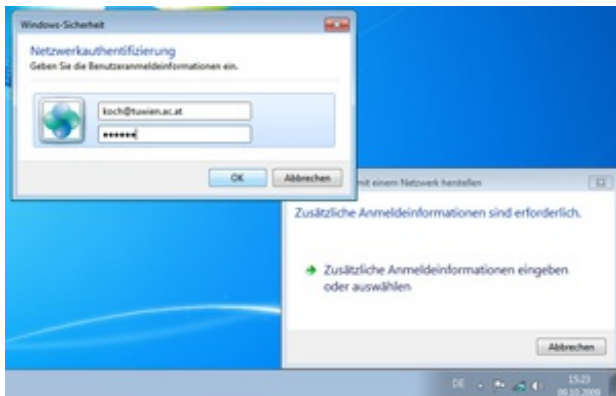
Windows-Sicherheit

Netzwerkauthentifizierung

Geben Sie die Benutzeranmeldeinformationen ein.

koch@tuwien.ac.at

••••••

OK

Abbrechen

mit einem Netzwerk herstellen

Zusätzliche Anmeldeinformationen sind erforderlich.

Zusätzliche Anmeldeinformationen eingeben oder auswählen

Abbrechen

DE

15:23

08.10.2009